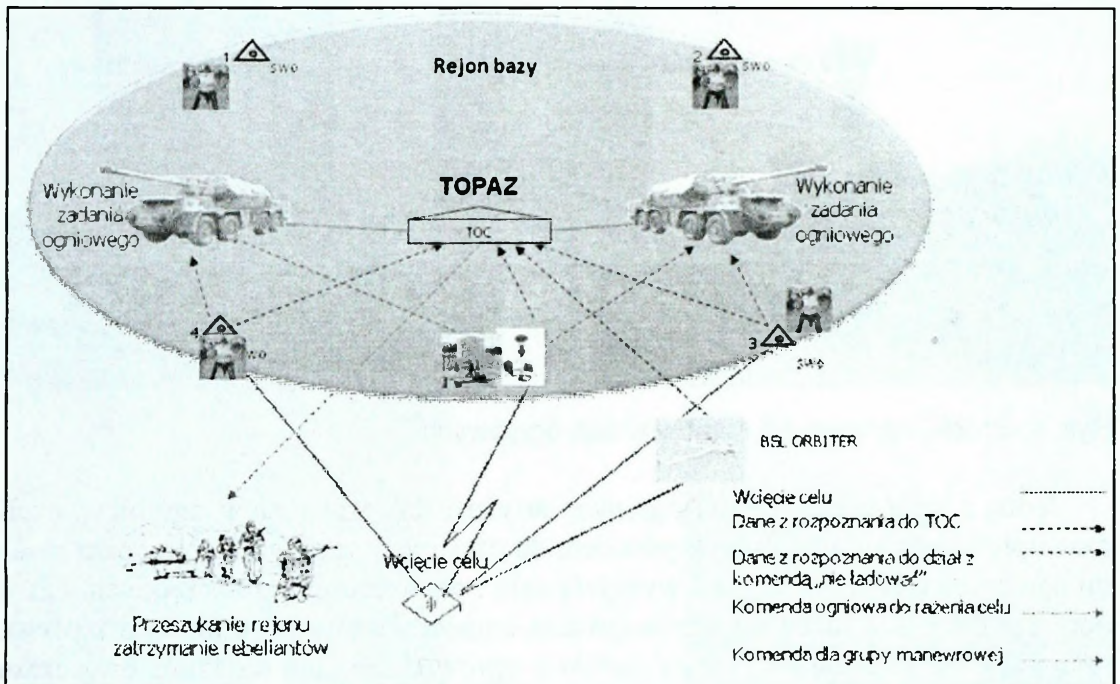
Rejon bazy

1 SWO

2 SWO

Wykonanie zadania ogniowego

TOPAZ

TOC

Wykonanie zadania ogniowego

4 SWO

3 SWO

BSL ORBITER

Wcięcie celu

Przeszukanie rejonu zatrzymanie rebeliantów

Wcięcie celu

Dane z rozpoznania do TOC

Dane z rozpoznania do dział z komendą „nie ładować"

Komenda ogniowa do rażenia celu

Komenda dla grupy manewrowej